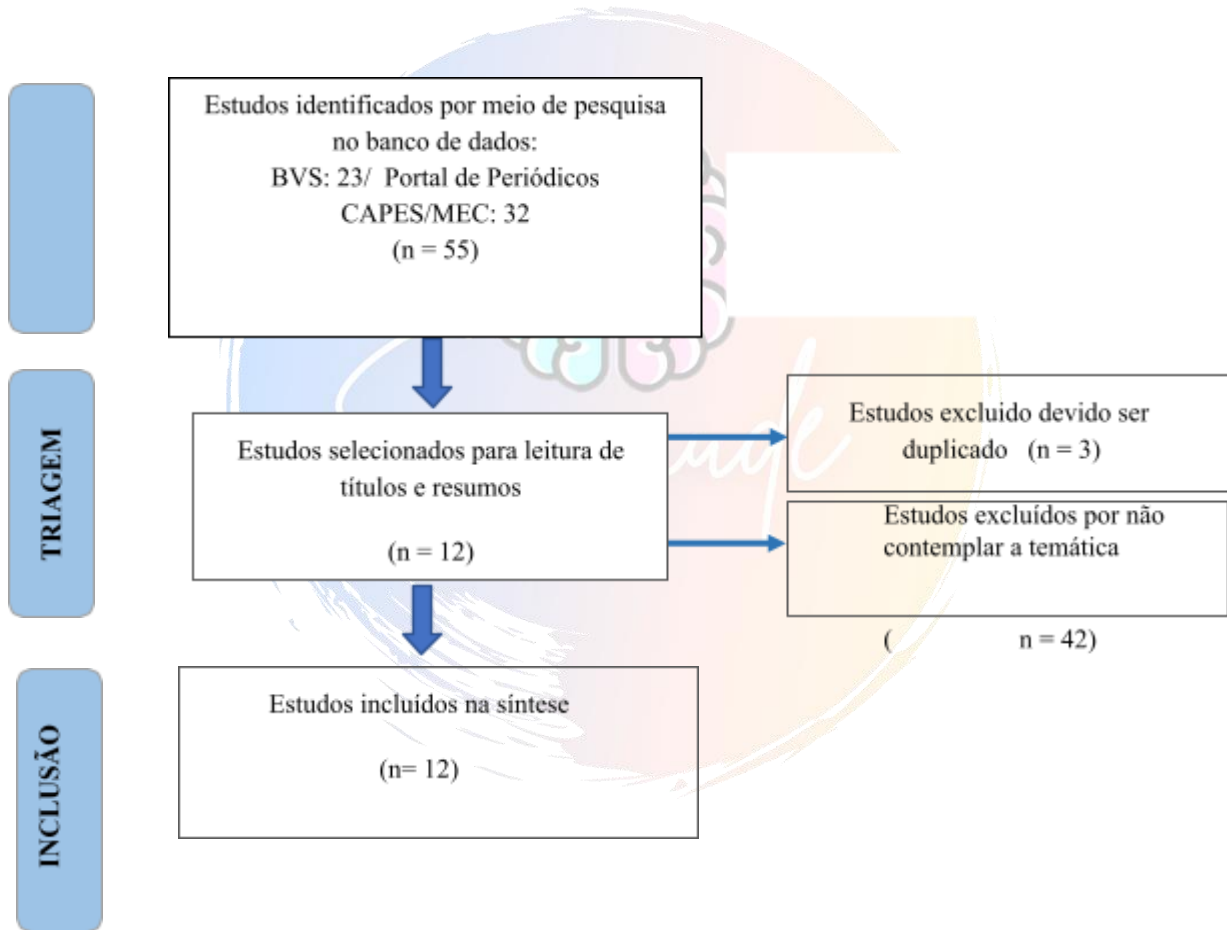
Estudos identificados por meio de pesquisa no banco de dados:
BVS: 23/ Portal de Periódicos CAPES/MEC: 32
(n = 55)

TRIAGEM

Estudos selecionados para leitura de títulos e resumos

(n = 12)

Estudos excluido devido ser duplicado (n = 3)

Estudos excluídos por não contemplar a temática

( n = 42)

INCLUSÃO

Estudos incluídos na síntese

(n= 12)